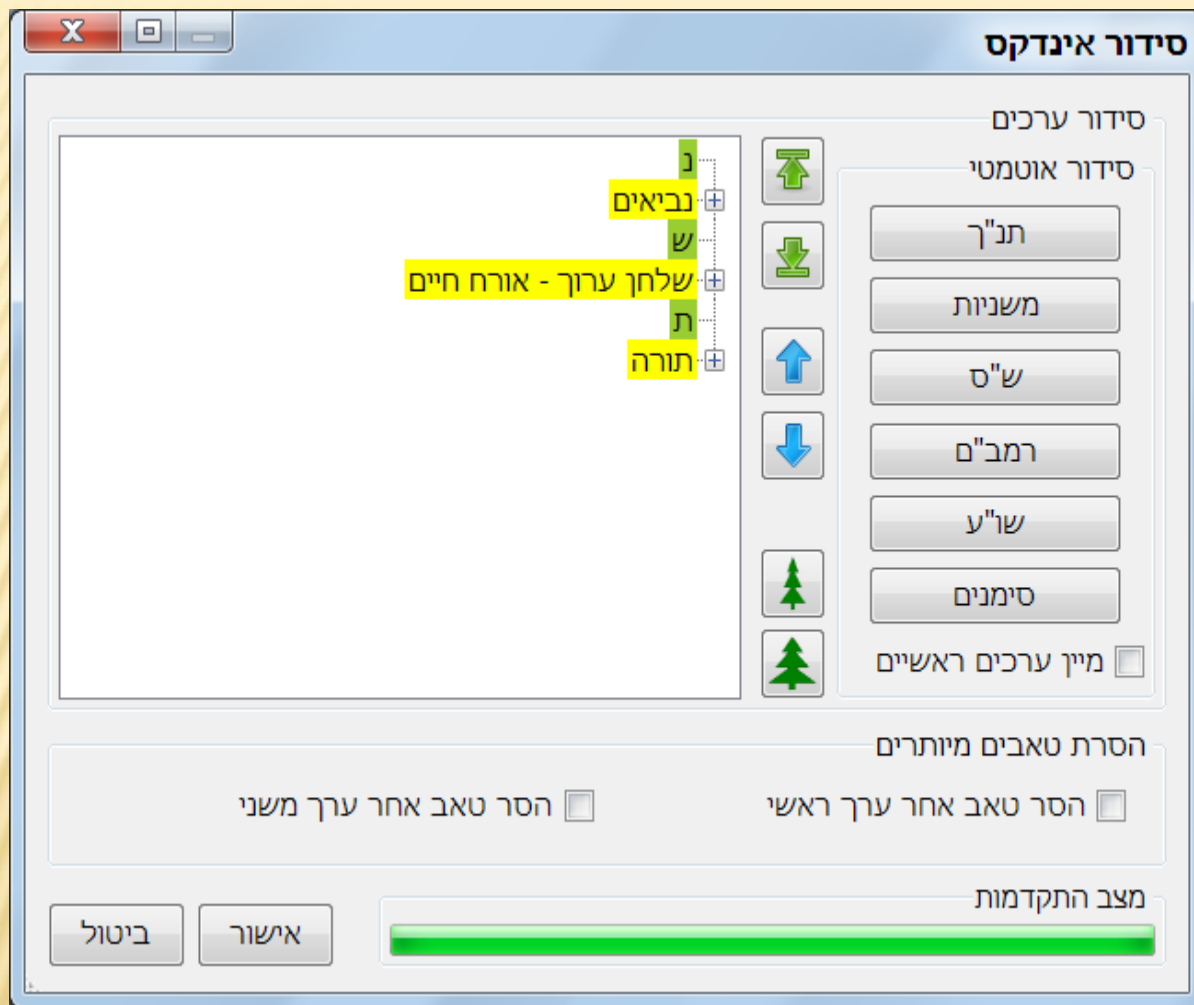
סידור אינדקס

סידור ערכים

סידור אוטמטי

תנ"ך
משניות
ש"ס
רמב"ם
שו"ע
סימנים
מיין ערכים ראשיים

נ
נביאים
ש
שלחן ערוך - אורח חיים
ת
תורה

הסרת טאבים מיותרים
הסר טאב אחר ערך ראשי
הסר טאב אחר ערך משני

מצב התקדמות

אישור
ביטול